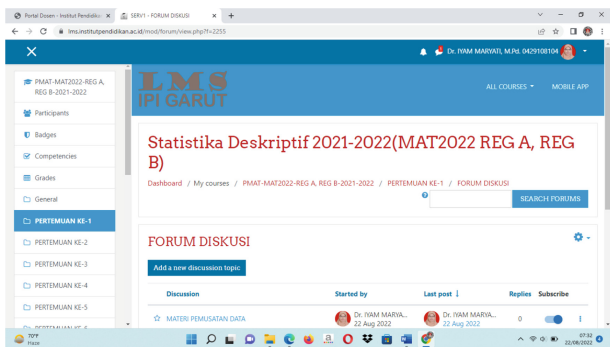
Portal Dosen - Institut Pendidika ×
SERV1 - FORUM DISKUSI ×
+
lms.institutpendidikan.ac.id/mod/forum/view.php?f=2255
Dr. IYAM MARYATI, M.Pd. 0429108104
PMAT-MAT2022-REG A, REG B-2021-2022
Participants
Badges
Competencies
Grades
General
PERTEMUAN KE-1
PERTEMUAN KE-2
PERTEMUAN KE-3
PERTEMUAN KE-4
PERTEMUAN KE-5
LMS
IPI GARUT
ALL COURSES
MOBILE APP
Statistika Deskriptif 2021-2022(MAT2022 REG A, REG B)
Dashboard / My courses / PMAT-MAT2022-REG A, REG B-2021-2022 / PERTEMUAN KE-1 / FORUM DISKUSI
SEARCH FORUMS
FORUM DISKUSI
Add a new discussion topic

| Discussion | Started by | Last post | Replies | Subscribe |
|---|---|---|---|---|
| MATERI PEMUSATAN DATA | Dr. IYAM MARYA... 22 Aug 2022 | Dr. IYAM MARYA... 22 Aug 2022 | 0 | |

70°F
Haze
07:32
22/08/2022